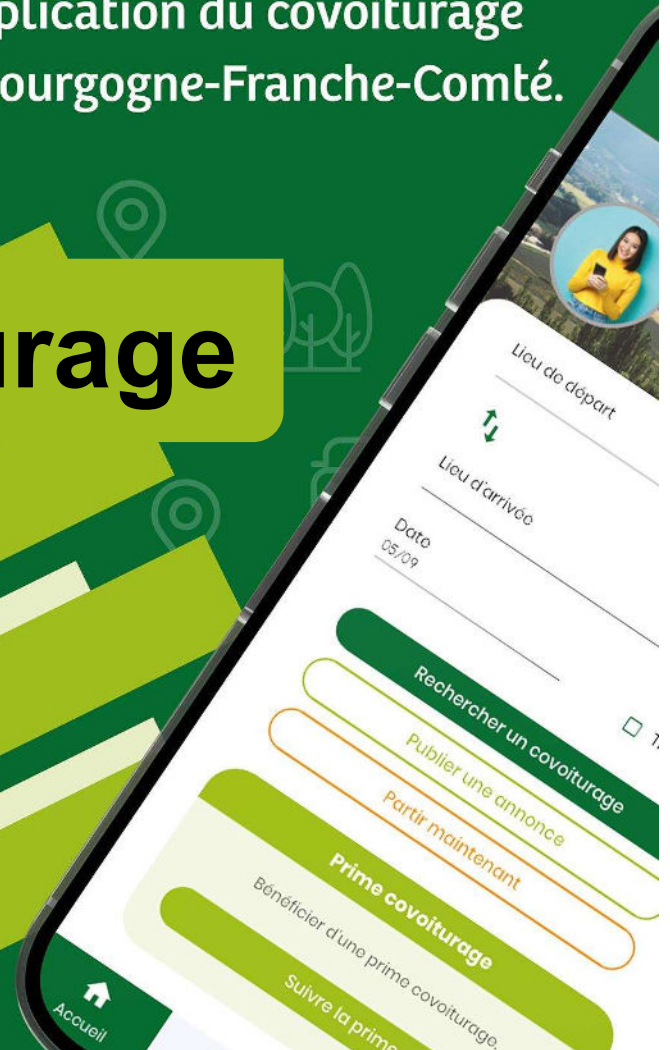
plication du covoiturage
ourgogne-Franche-Comté.

rage

Lieu de départ

Lieu d'arrivée

Date
05/09

T

Rechercher un covoiturage

Publier une annonce

Partir maintenant

Prime covoiturage

Bénéficier d'une prime covoiturage.

Suivre la prim

Accueil